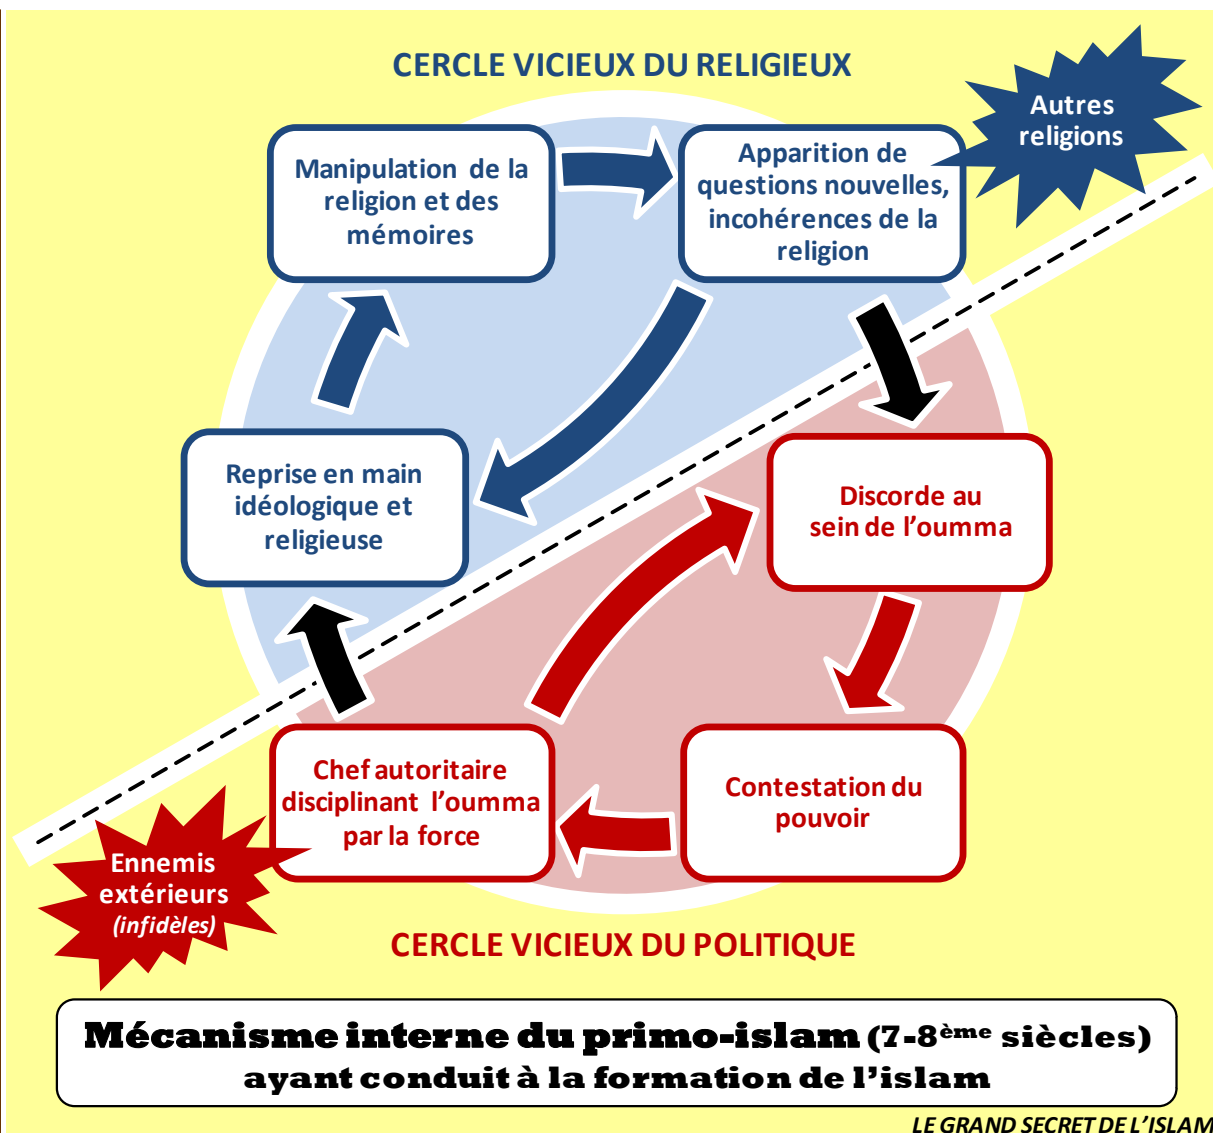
CERCLE VICIEUX DU RELIGIEUX

Autres religions

Manipulation de la religion et des mémoires

Apparition de questions nouvelles, incohérences de la religion

Reprise en main idéologique et religieuse

Discorde au sein de l'oumma

Contestation du pouvoir

Chef autoritaire disciplinant l'oumma par la force

Ennemis extérieurs (infidèles)

CERCLE VICIEUX DU POLITIQUE

Mécanisme interne du primo-islam (7-8$^{ème}$ siècles) ayant conduit à la formation de l'islam

LE GRAND SECRET DE L'ISLAM